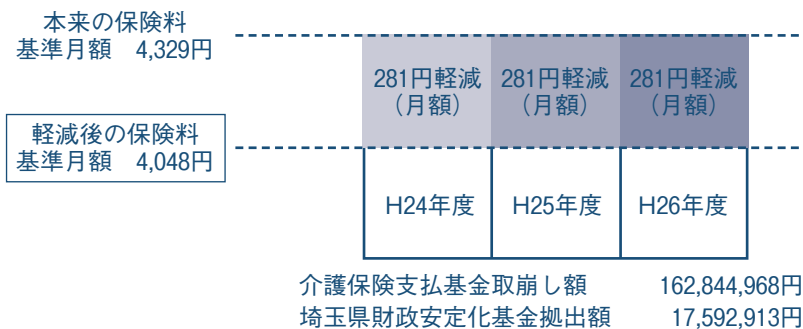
本来の保険料
基準月額　4,329円

281円軽減（月額）

281円軽減（月額）

281円軽減（月額）

軽減後の保険料
基準月額　4,048円

H24年度

H25年度

H26年度

介護保険支払基金取崩し額　162,844,968円
埼玉県財政安定化基金拠出額　17,592,913円